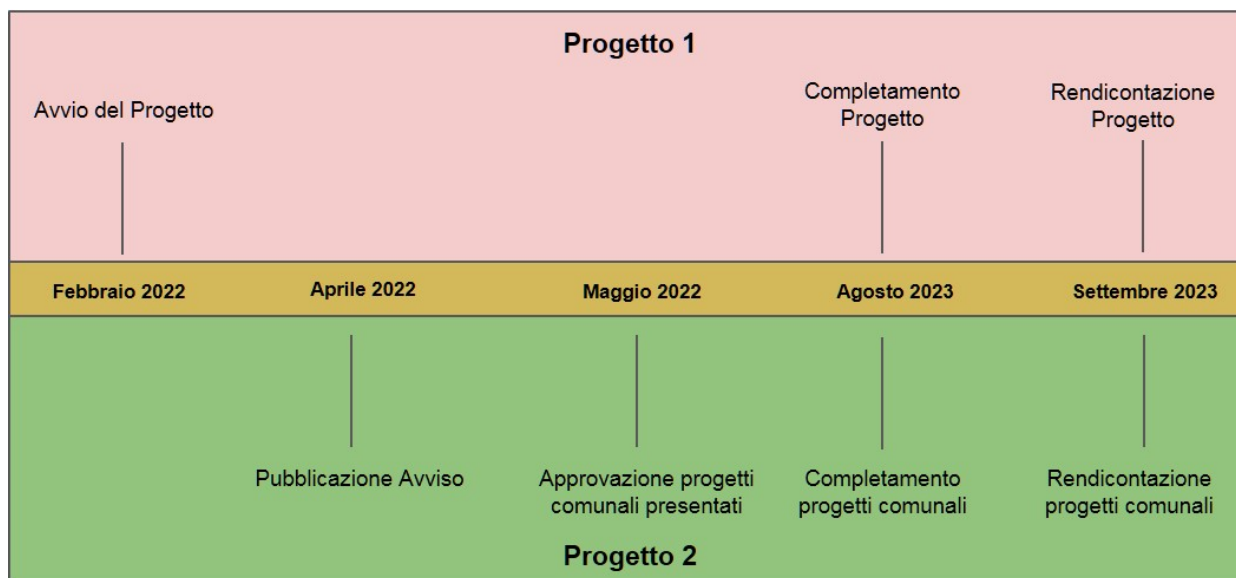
Progetto 1

Avvio del Progetto

Completamento Progetto

Rendicontazione Progetto

Febbraio 2022

Aprile 2022

Maggio 2022

Agosto 2023

Settembre 2023

Pubblicazione Avviso

Approvazione progetti comunali presentati

Completamento progetti comunali

Rendicontazione progetti comunali

Progetto 2